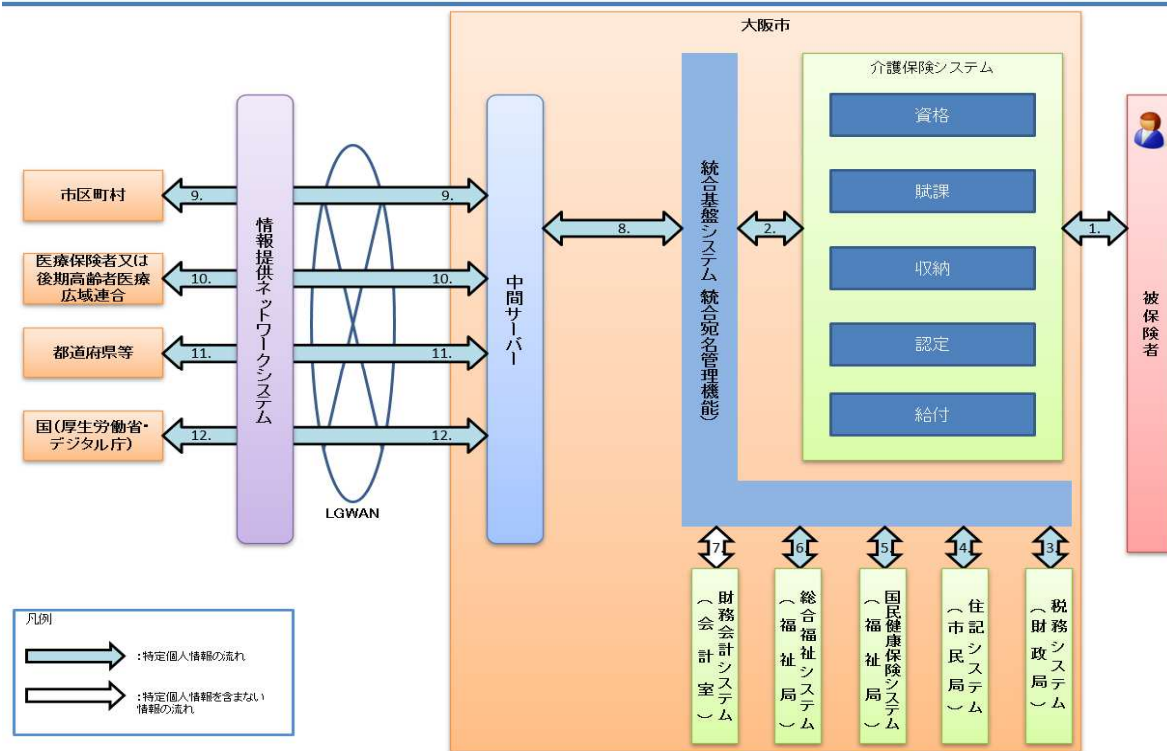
大阪市

介護保険システム

資格

賦課

収納

認定

給付

統合基盤システム（統合宛名管理機能）

中間サーバー

情報提供ネットワークシステム

LGWAN

市区町村

医療保険者又は後期高齢者医療広域連合

都道府県等

国（厚生労働省・デジタル庁）

9.

9.

10.

10.

11.

11.

12.

12.

8.

2.

1.

被保険者

7.

6.

5.

4.

3.

財務会計システム（会計室）

総合福祉システム（福祉局）

国民健康保険システム（福祉局）

住記システム（市民局）

税務システム（財政局）

凡例

：特定個人情報の流れ

：特定個人情報を含まない情報の流れ